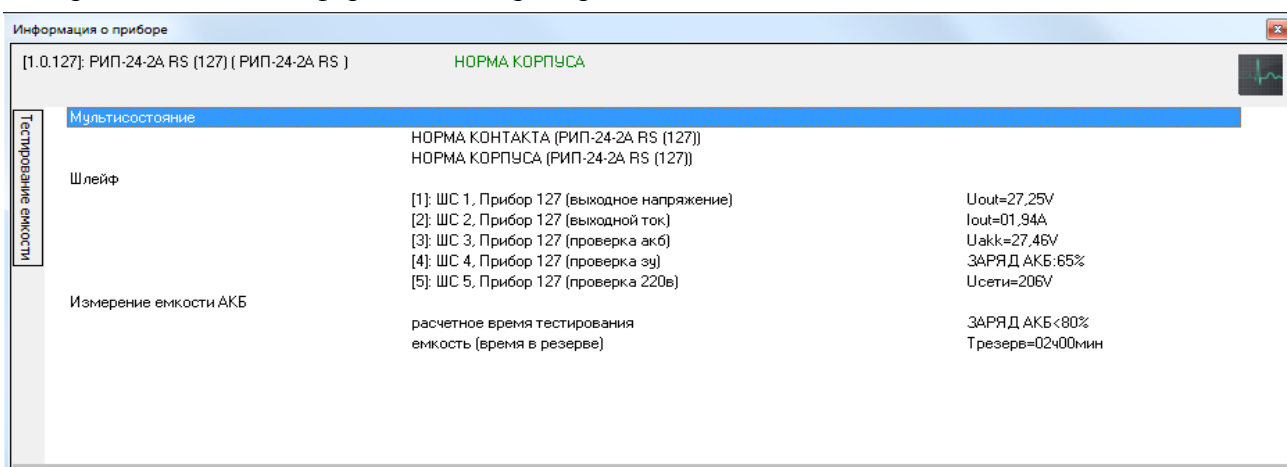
Информация о приборе

[1.0.127]: РИП-24-2А RS (127) ( РИП-24-2А RS )   НОРМА КОРПУСА

Тестирование емкости

Мультисостояние
НОРМА КОНТАКТА (РИП-24-2А RS (127))
НОРМА КОРПУСА (РИП-24-2А RS (127))

Шлейф
[1]: ШС 1, Прибор 127 (выходное напряжение)   Uout=27,25V
[2]: ШС 2, Прибор 127 (выходной ток)   Iout=01,94A
[3]: ШС 3, Прибор 127 (проверка акб)   Uakk=27,46V
[4]: ШС 4, Прибор 127 (проверка зу)   ЗАРЯД АКБ:65%
[5]: ШС 5, Прибор 127 (проверка 220в)   Uсети=206V

Измерение емкости АКБ
расчетное время тестирования   ЗАРЯД АКБ<80%
емкость (время в резерве)   Трезерв=02ч00мин